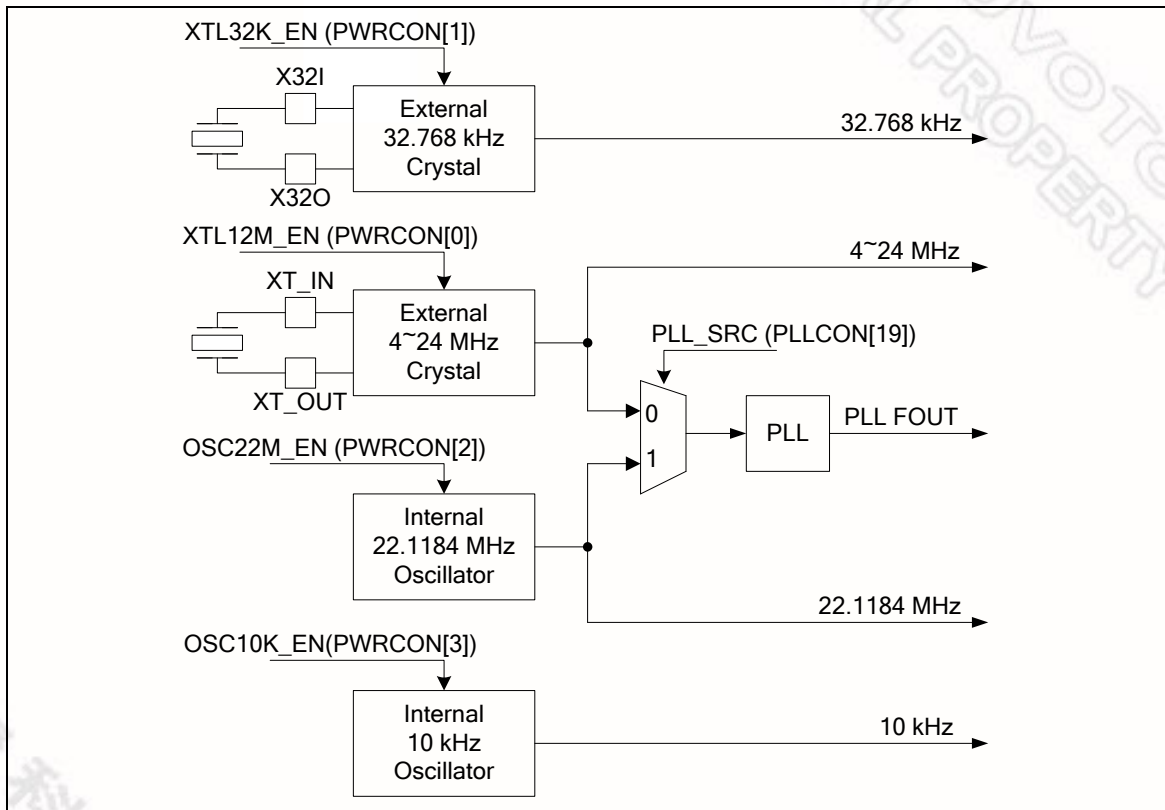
XTL32K_EN (PWRCON[1])

X32I

External 32.768 kHz Crystal

X32O

32.768 kHz

XTL12M_EN (PWRCON[0])

4~24 MHz

XT_IN

External 4~24 MHz Crystal

XT_OUT

PLL_SRC (PLLCON[19])

0

1

PLL

PLL FOUT

OSC22M_EN (PWRCON[2])

Internal 22.1184 MHz Oscillator

22.1184 MHz

OSC10K_EN(PWRCON[3])

Internal 10 kHz Oscillator

10 kHz

NUVOTON

PROPERTY